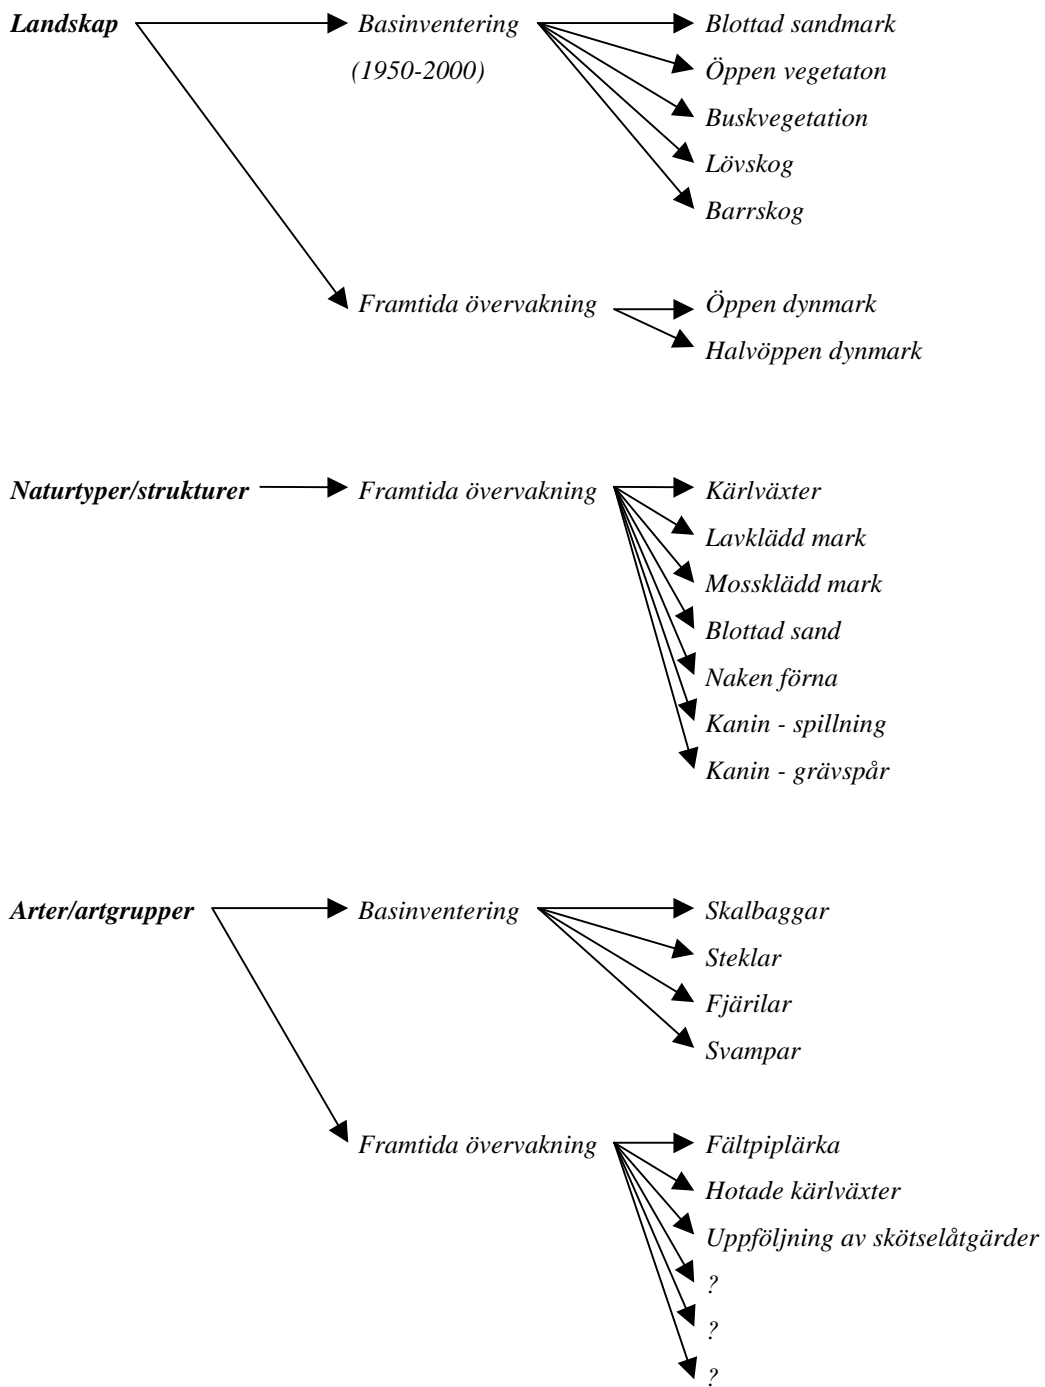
Landskap

Basinventering (1950-2000)

Blottad sandmark
Öppen vegetaton
Buskvegetation
Lövskog
Barrskog

Framtida övervakning

Öppen dynmark
Halvöppen dynmark

Naturtyper/strukturer

Framtida övervakning

Kärlväxter
Lavklädd mark
Mossklädd mark
Blottad sand
Naken förna
Kanin - spillning
Kanin - grävspår

Arter/artgrupper

Basinventering

Skalbaggar
Steklar
Fjärilar
Svampar

Framtida övervakning

Fältpiplärka
Hotade kärlväxter
Uppföljning av skötselåtgärder
?
?
?